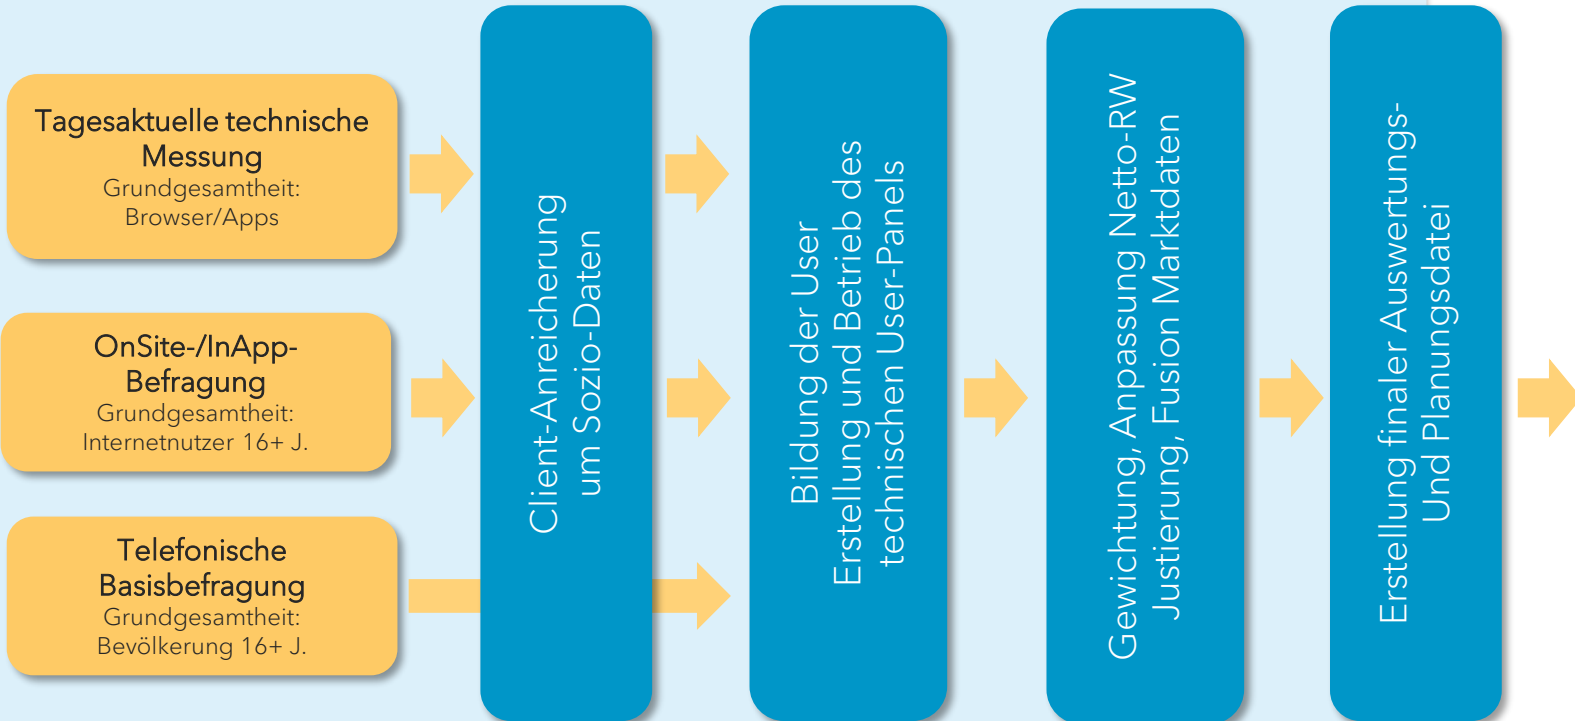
Tagesaktuelle technische Messung
Grundgesamtheit: Browser/Apps

OnSite-/InApp-Befragung
Grundgesamtheit: Internetnutzer 16+ J.

Telefonische Basisbefragung
Grundgesamtheit: Bevölkerung 16+ J.

Client-Anreicherung um Sozio-Daten

Bildung der User
Erstellung und Betrieb des technischen User-Panels

Gewichtung, Anpassung Netto-RW
Justierung, Fusion Marktdaten

Erstellung finaler Auswertungs-
Und Planungsdatei